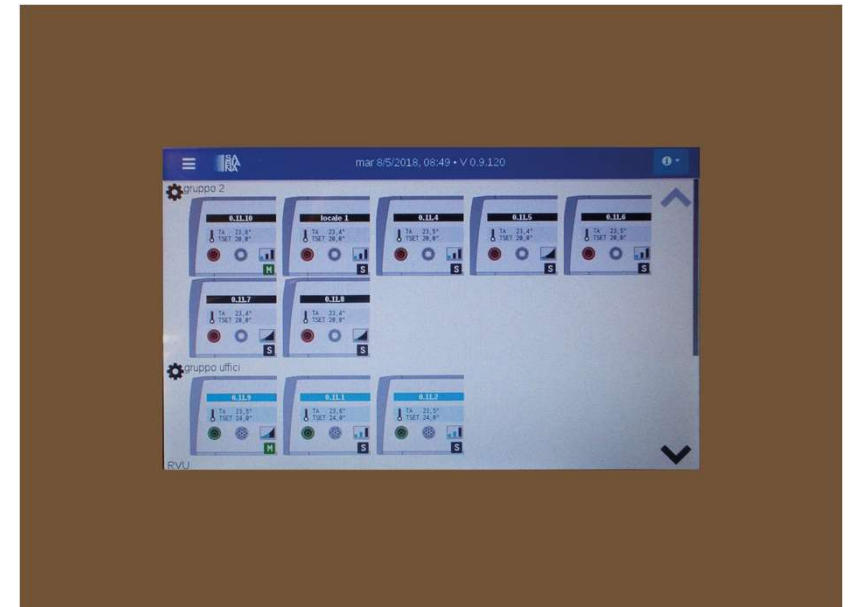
SA RI NA

mar 8/5/2018, 08:49 • V 0.9.120

gruppo 2

0.11.10
TA 23,4°
TSET 20,0°
M

locale 1
TA 23,4°
TSET 20,0°
S

0.11.4
TA 23,5°
TSET 20,0°
S

0.11.5
TA 23,4°
TSET 20,0°
S

0.11.6
TA 23,5°
TSET 20,0°
S

0.11.7
TA 23,4°
TSET 20,0°
S

0.11.8
TA 23,4°
TSET 20,0°
S

gruppo uffici

0.11.9
TA 23,5°
TSET 24,0°
M

0.11.1
TA 23,6°
TSET 24,0°
S

0.11.2
TA 23,5°
TSET 24,0°
S

RVU